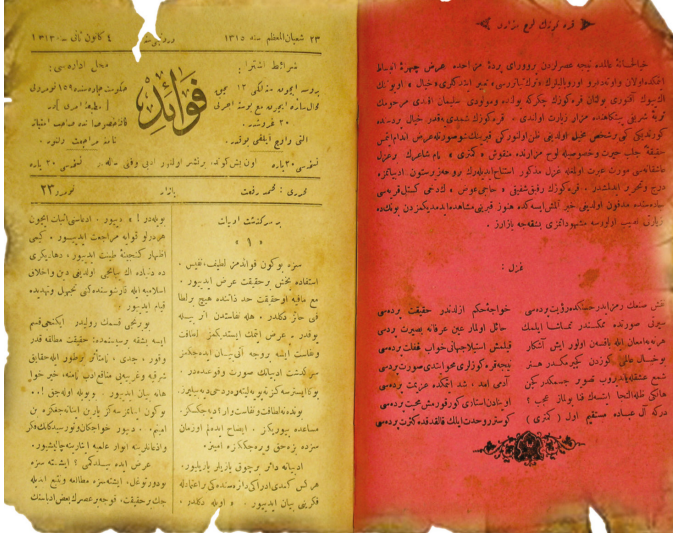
۲۳ شعبان المعظم سنه ۱۳۱۵          درشنبه          ۴ کانون ثانی سنه ۱۳۱۳

شرائط اشتراکیه
بروسه ایچون سنه لکی ۱۲ غروش
التی آیلغی ... ۳۰ غروشدر

فوائد

محل اداره‌سی
حکومت جوارنده ۱۵۹ نومرولی ...

نسخه‌سی ۲۰ پاره

محرری : محمد رفعت

نومرو ۲۳

سرگذشت ادبیات

﴿ ۱ ﴾

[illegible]

قره کوزك لوح نازیسی

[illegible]

غزل :

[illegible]